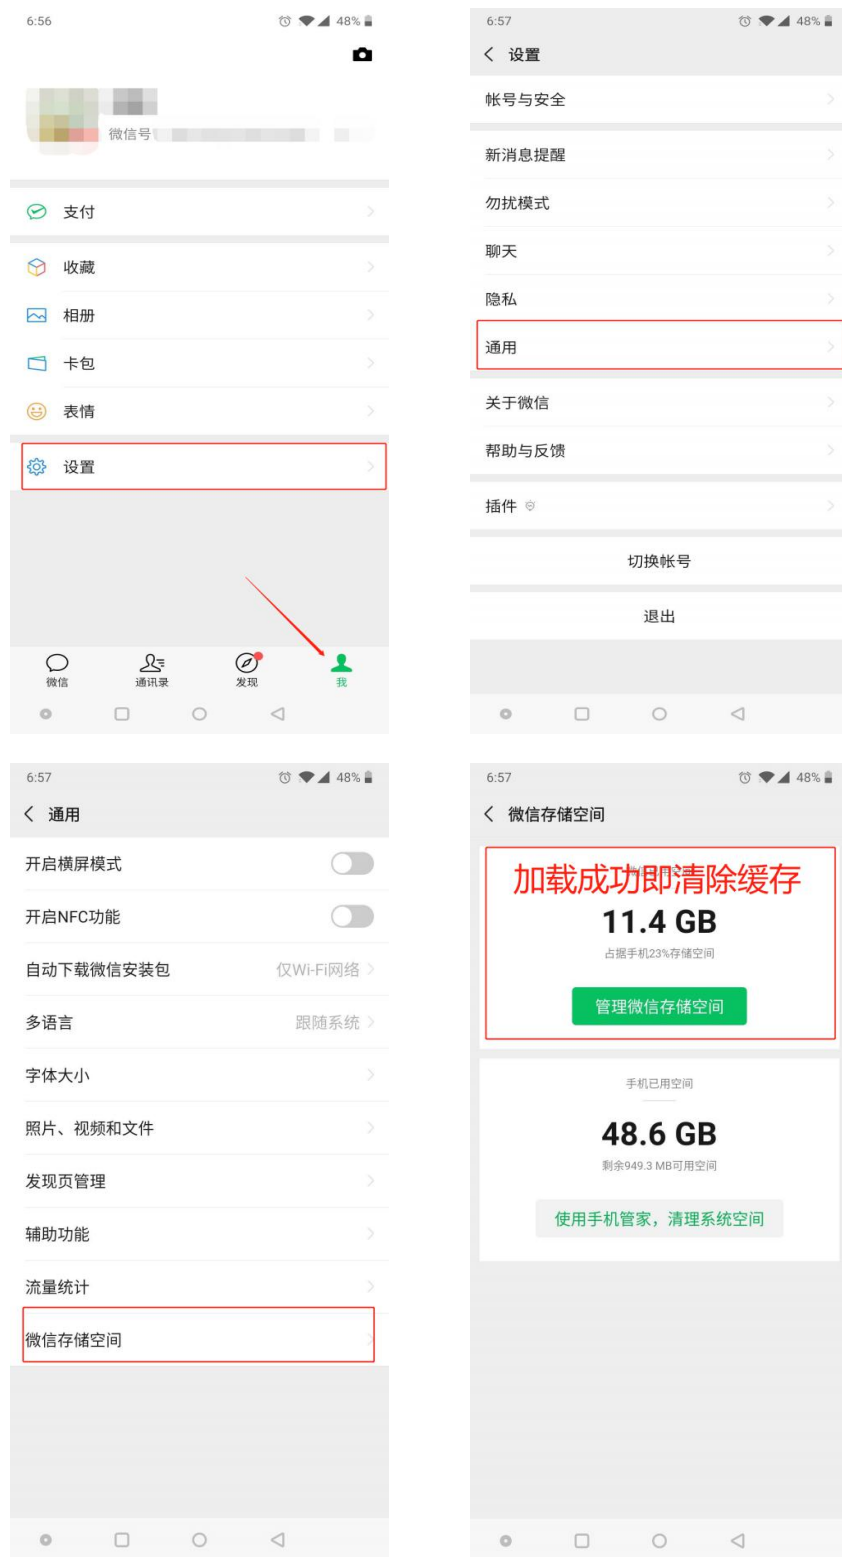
6:56
48%

微信号

支付

收藏

相册

卡包

表情

设置

微信
通讯录
发现
我

6:57
48%
< 设置

帐号与安全

新消息提醒

勿扰模式

聊天

隐私

通用

关于微信

帮助与反馈

插件

切换帐号

退出

6:57
48%
< 通用

开启横屏模式

开启NFC功能

自动下载微信安装包 仅Wi-Fi网络

多语言 跟随系统

字体大小

照片、视频和文件

发现页管理

辅助功能

流量统计

微信存储空间

6:57
48%
< 微信存储空间

加载成功即清除缓存

11.4 GB

占据手机23%存储空间

管理微信存储空间

手机已用空间

48.6 GB

剩余949.3 MB可用空间

使用手机管家，清理系统空间